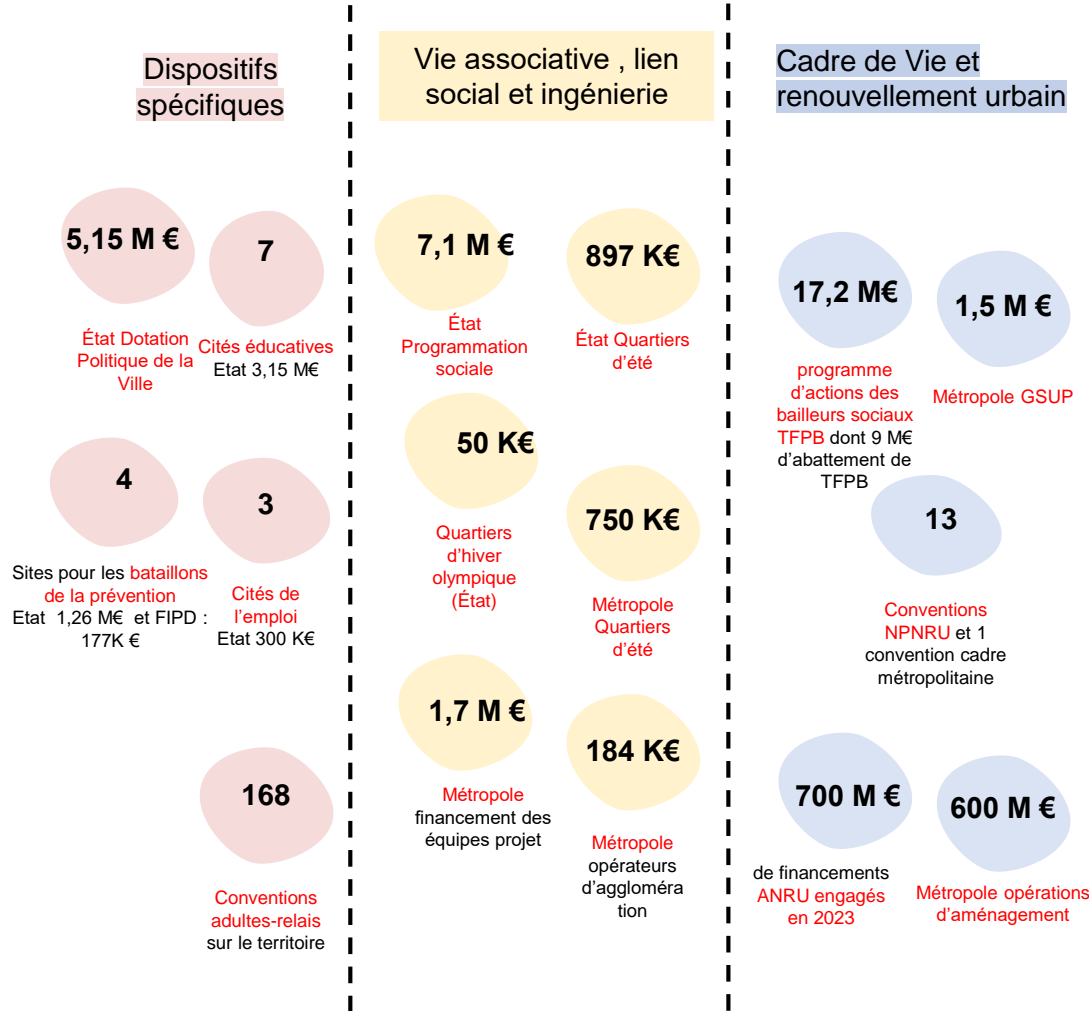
Dispositifs spécifiques

5,15 M €

État Dotation Politique de la Ville

7

Cités éducatives
Etat 3,15 M€

4

Sites pour les bataillons de la prévention
Etat 1,26 M€ et FIPD : 177K €

3

Cités de l'emploi
Etat 300 K€

168

Conventions adultes-relais sur le territoire

Vie associative , lien social et ingénierie

7,1 M €

État Programmation sociale

897 K€

État Quartiers d'été

50 K€

Quartiers d'hiver olympique (État)

750 K€

Métropole Quartiers d'été

1,7 M €

Métropole financement des équipes projet

184 K€

Métropole opérateurs d'agglomération

Cadre de Vie et renouvellement urbain

17,2 M€

programme d'actions des bailleurs sociaux TFPB dont 9 M€ d'abattement de TFPB

1,5 M €

Métropole GSUP

13

Conventions NPNRU et 1 convention cadre métropolitaine

700 M €

de financements ANRU engagés en 2023

600 M €

Métropole opérations d'aménagement